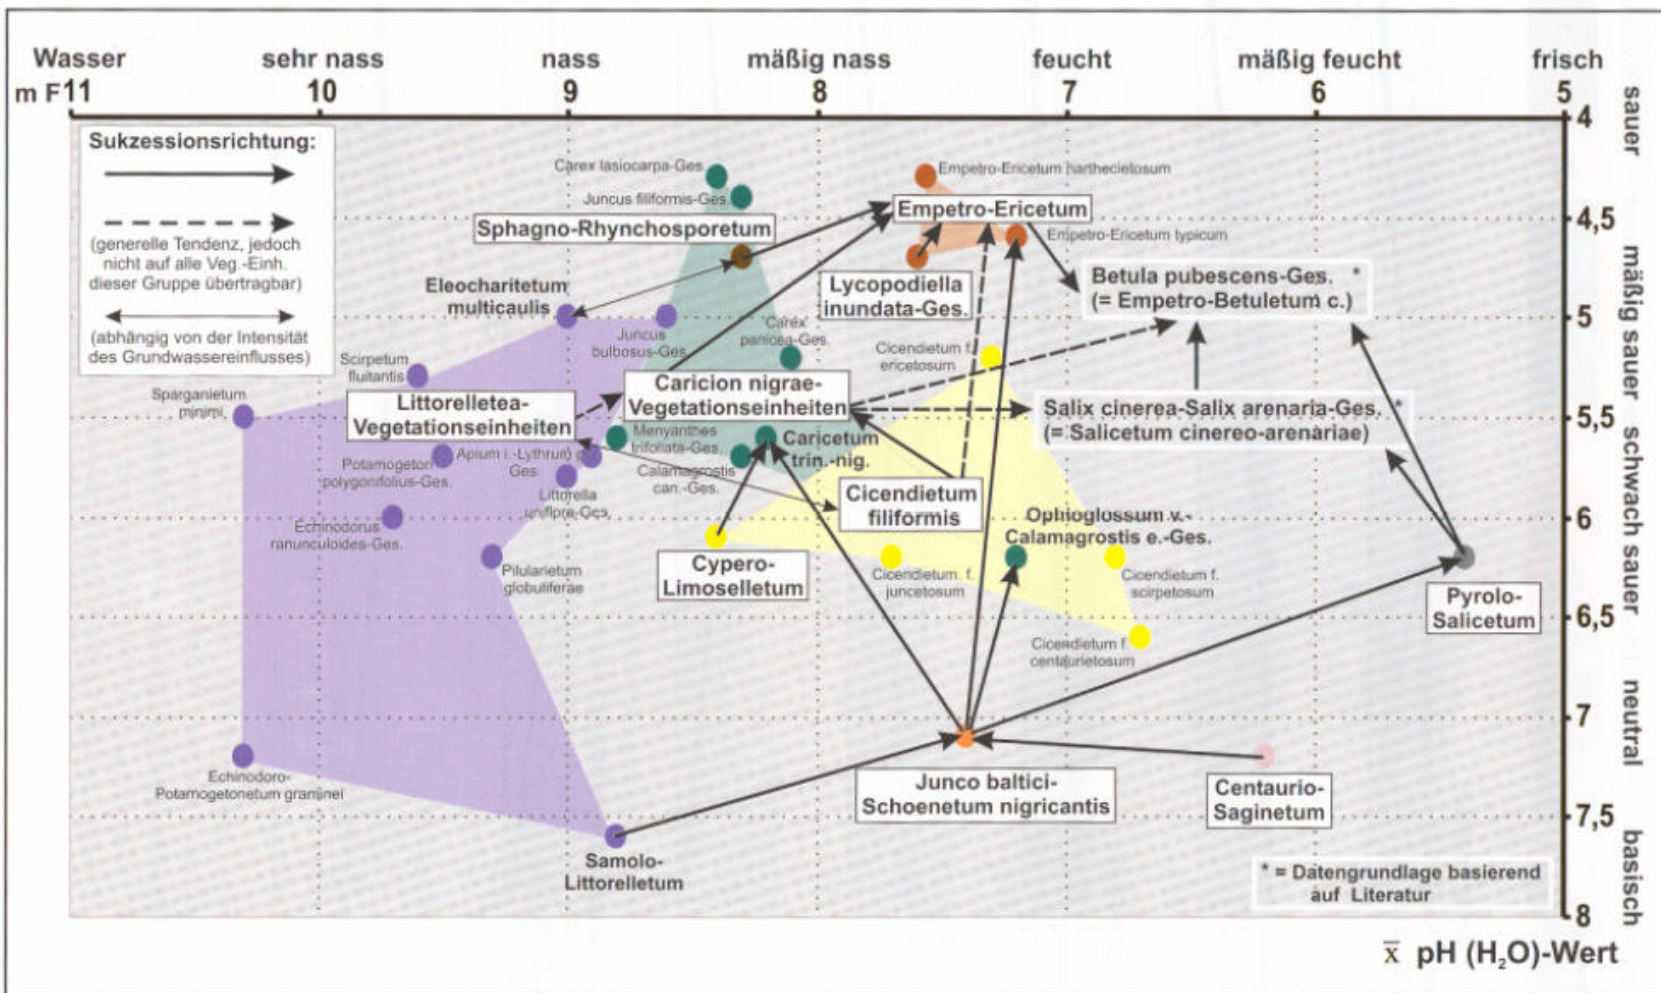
Wasser | sehr nass | nass | mäßig nass | feucht | mäßig feucht | frisch
m F 11 | 10 | 9 | 8 | 7 | 6 | 5

sauer | mäßig sauer | schwach sauer | neutral | basisch
4 | 4,5 | 5 | 5,5 | 6 | 6,5 | 7 | 7,5 | 8

Sukzessionsrichtung:
(generelle Tendenz, jedoch nicht auf alle Veg.-Einh. dieser Gruppe übertragbar)
(abhängig von der Intensität des Grundwassereinflusses)

Carex lasiocarpa-Ges.
Juncus filiformis-Ges.
Sphagno-Rhynchosporetum
Empetro-Ericetum
Empetro-Ericetum hartheciletosum
Empetro-Ericetum typicum
Lycopodiella inundata-Ges.
Betula pubescens-Ges. *
(= Empetro-Betuletum c.)
Eleocharitetum multicaulis
Juncus bulbosus-Ges.
Carex panicea-Ges.
Cicendietum f. ericetosum
Scirpetum fluitantis
Sparganietum minimi
Littorelletea-Vegetationseinheiten
Caricion nigrae-Vegetationseinheiten
Salix cinerea-Salix arenaria-Ges. *
(= Salicetum cinereo-arenariae)
Menyanthes trifoliata-Ges.
Caricetum trin.-nig.
Potamogeton polygonifolius-Ges.
Apium i.-Lythrum p. Ges.
Calamagrostis can.-Ges.
Littorella uniflora-Ges.
Cicendietum filiformis
Echinodorus ranunculoides-Ges.
Ophioglossum v.-Calamagrostis e.-Ges.
Pilularietum globuliferae
Cypero-Limoselletum
Cicendietum f. juncetosum
Cicendietum f. scirpetosum
Pyrolo-Salicetum
Cicendietum f. centaurietosum
Echinodoro-Potamogetonetum graminei
Junco baltici-Schoenetum nigricantis
Centaurio-Saginetum
Samolo-Littorelletum
* = Datengrundlage basierend auf Literatur

$\overline{x}$ pH ($H_2O$)-Wert